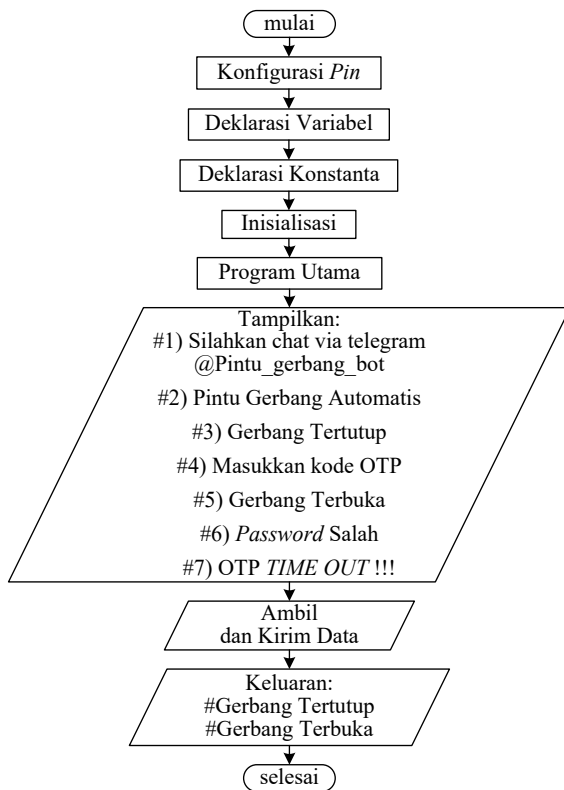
mulai

Konfigurasi Pin

Deklarasi Variabel

Deklarasi Konstanta

Inisialisasi

Program Utama

Tampilkan:
#1) Silahkan chat via telegram @Pintu_gerbang_bot

#2) Pintu Gerbang Automatis

#3) Gerbang Tertutup

#4) Masukkan kode OTP

#5) Gerbang Terbuka

#6) Password Salah

#7) OTP TIME OUT !!!

Ambil dan Kirim Data

Keluaran:
#Gerbang Tertutup
#Gerbang Terbuka

selesai